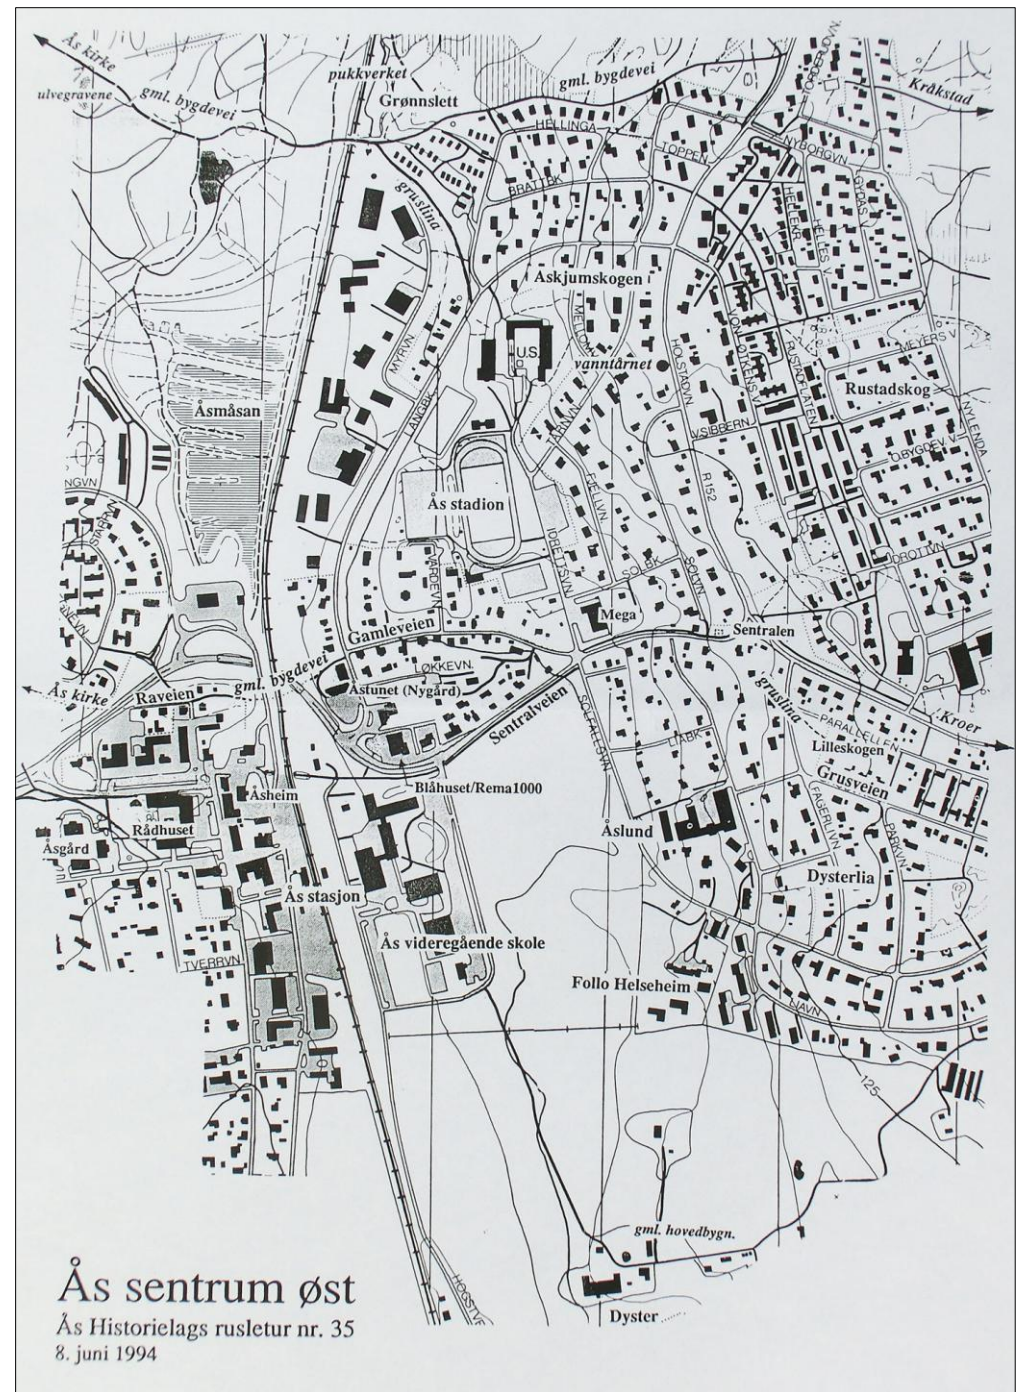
Ås kirke
ulvegravene
gml. bygdevei
pukkverket
Grønnslett
gml. bygdevei
Kråkstad
HELLINGA
TOPPEN
NYBORGVN
BRATTBK
gruslina
Askjumskogen
U.S.
vanntårnet
Rustadskog
Åsmåsan
Ås stadion
Mega
Sentralen
Gamleveien
ØKKEVN.
Ås kirke
Raveien
gml. bygdevei
Åstunet (Nygård)
Sentralveien
grusline
Kroer
Lilleskogen
Grusveien
Blåhuset/Rema1000
Åsheim
Rådhuset
Åsgård
Åslund
Dysterlia
Ås stasjon
Ås videregående skole
TVERRVN
Follo Helseheim
125
gml. hovedbygn.
Dyster
Ås sentrum øst
Ås Historielags rusletur nr. 35
8. juni 1994